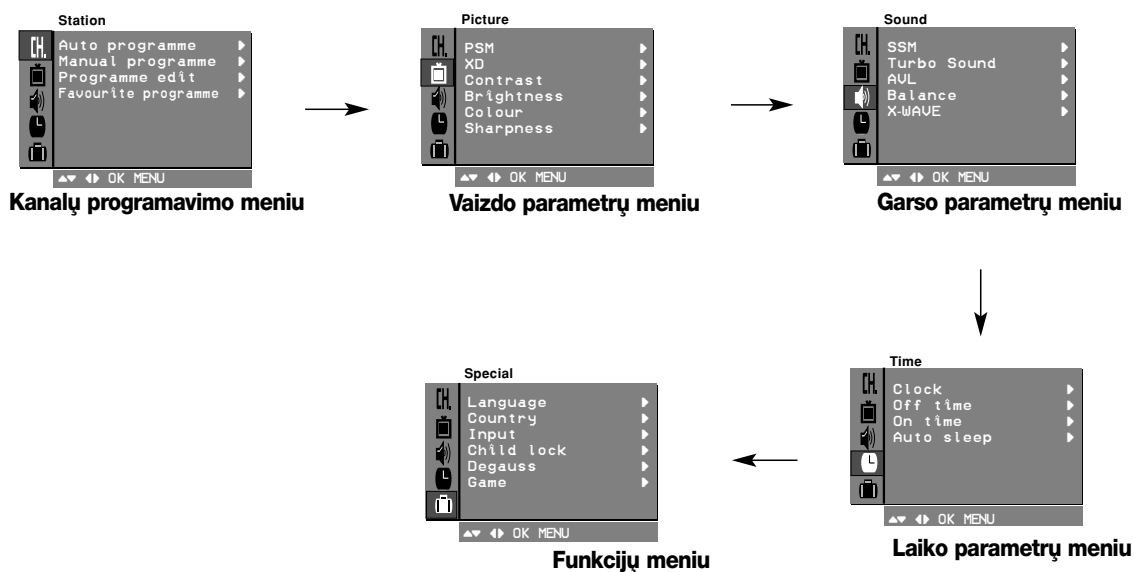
Station

CH.

Auto programme
Manual programme
Programme edit
Favourite programme

▲▼ ◀▶ OK MENU

Kanalų programavimo meniu

Picture

CH.

PSM
XD
Contrast
Brightness
Colour
Sharpness

▲▼ ◀▶ OK MENU

Vaizdo parametrų meniu

Sound

CH.

SSM
Turbo Sound
AVL
Balance
X-WAVE

▲▼ ◀▶ OK MENU

Garso parametrų meniu

Time

CH.

Clock
Off time
On time
Auto sleep

▲▼ ◀▶ OK MENU

Laiko parametrų meniu

Special

CH.

Language
Country
Input
Child lock
Degauss
Game

▲▼ ◀▶ OK MENU

Funkcijų meniu